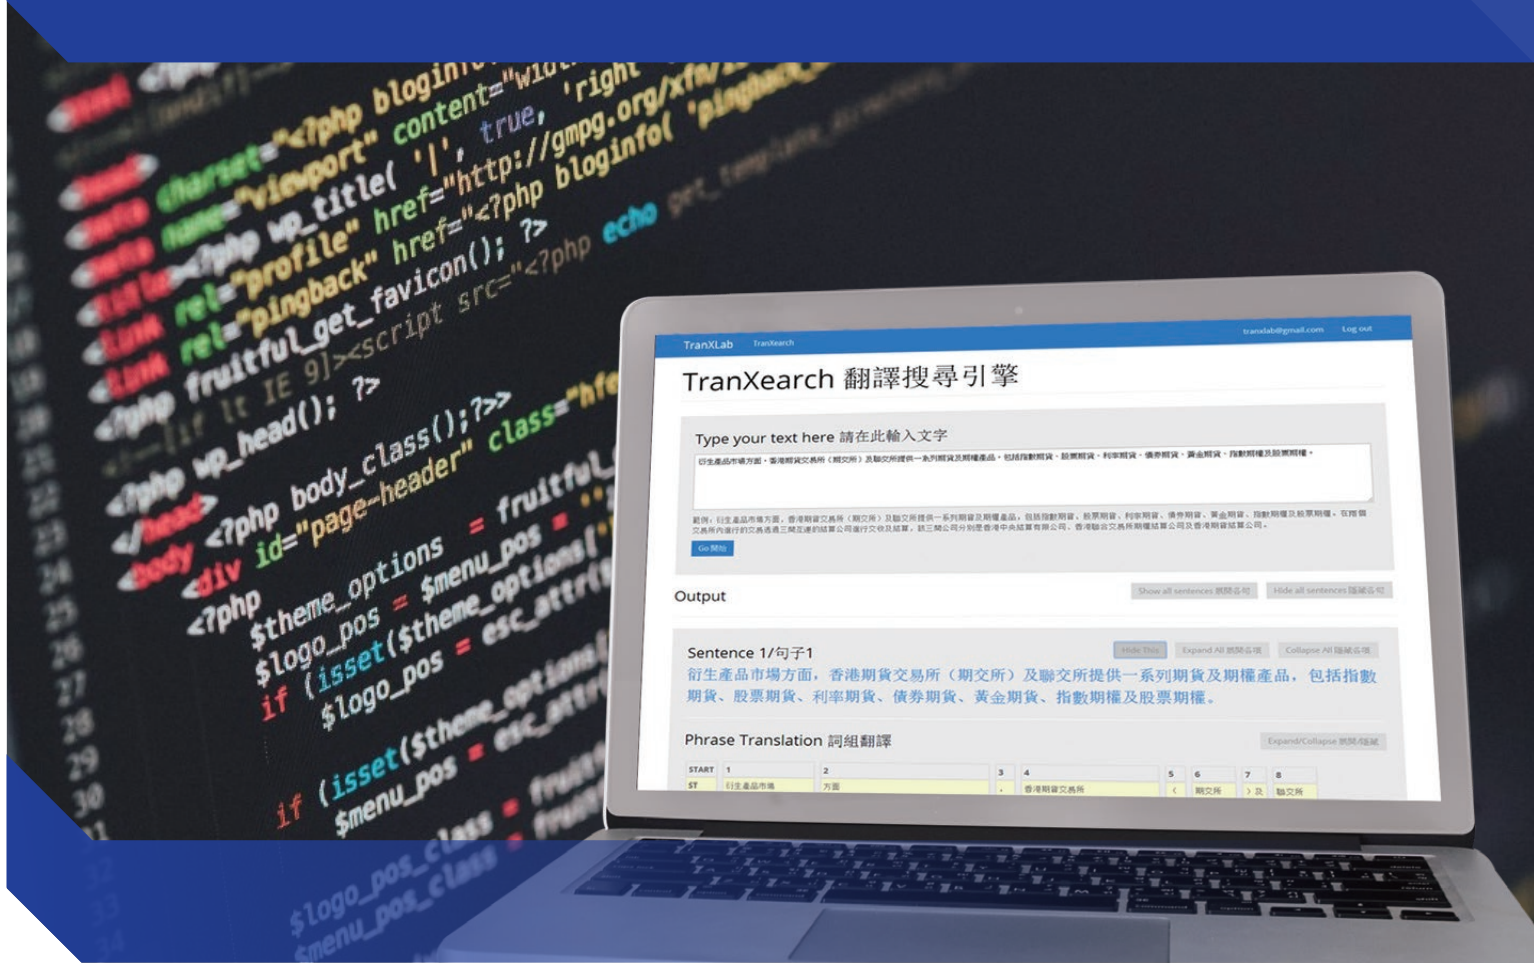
charset="<?php bloginfo
name="viewport" content="width
<?php wp_title( '|', true, 'right'
rel="profile" href="http://gmpg.org/xfn/
rel="pingback" href="<?php bloginfo( 'pingback
<?php fruitful_get_favicon(); ?>
<!--[if lt IE 9]><script src="<?php echo get_template_directory
<?php wp_head(); ?>
</head>
<body <?php body_class();?>>
<div id="page-header" class="hfe
<?php
$theme_options = fruitful_
$logo_pos = $menu_pos =
if (isset($theme_options['
$logo_pos = esc_attr(
if (isset($theme_options
$menu_pos = esc_attr
$logo_pos_class
$menu_pos_class

TranXLab TranXearch tranxlab@gmail.com Log out

TranXearch 翻譯搜尋引擎

Type your text here 請在此輸入文字

衍生產品市場方面，香港期貨交易所（期交所）及聯交所提供一系列期貨及期權產品，包括指數期貨、股票期貨、利率期貨、債券期貨、黃金期貨、指數期權及股票期權。

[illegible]

Go 開始

Output

Show all sentences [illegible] Hide all sentences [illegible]

Sentence 1/句子1

Hide This Expand All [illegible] Collapse All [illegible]

衍生產品市場方面，香港期貨交易所（期交所）及聯交所提供一系列期貨及期權產品，包括指數期貨、股票期貨、利率期貨、債券期貨、黃金期貨、指數期權及股票期權。

Phrase Translation 詞組翻譯

Expand/Collapse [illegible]

| START | 1 | 2 | 3 | 4 | 5 | 6 | 7 | 8 |
|---|---|---|---|---|---|---|---|---|
| ST | 衍生產品市場 | 方面 | ， | 香港期貨交易所 | （ | 期交所 | ）及 | 聯交所 |